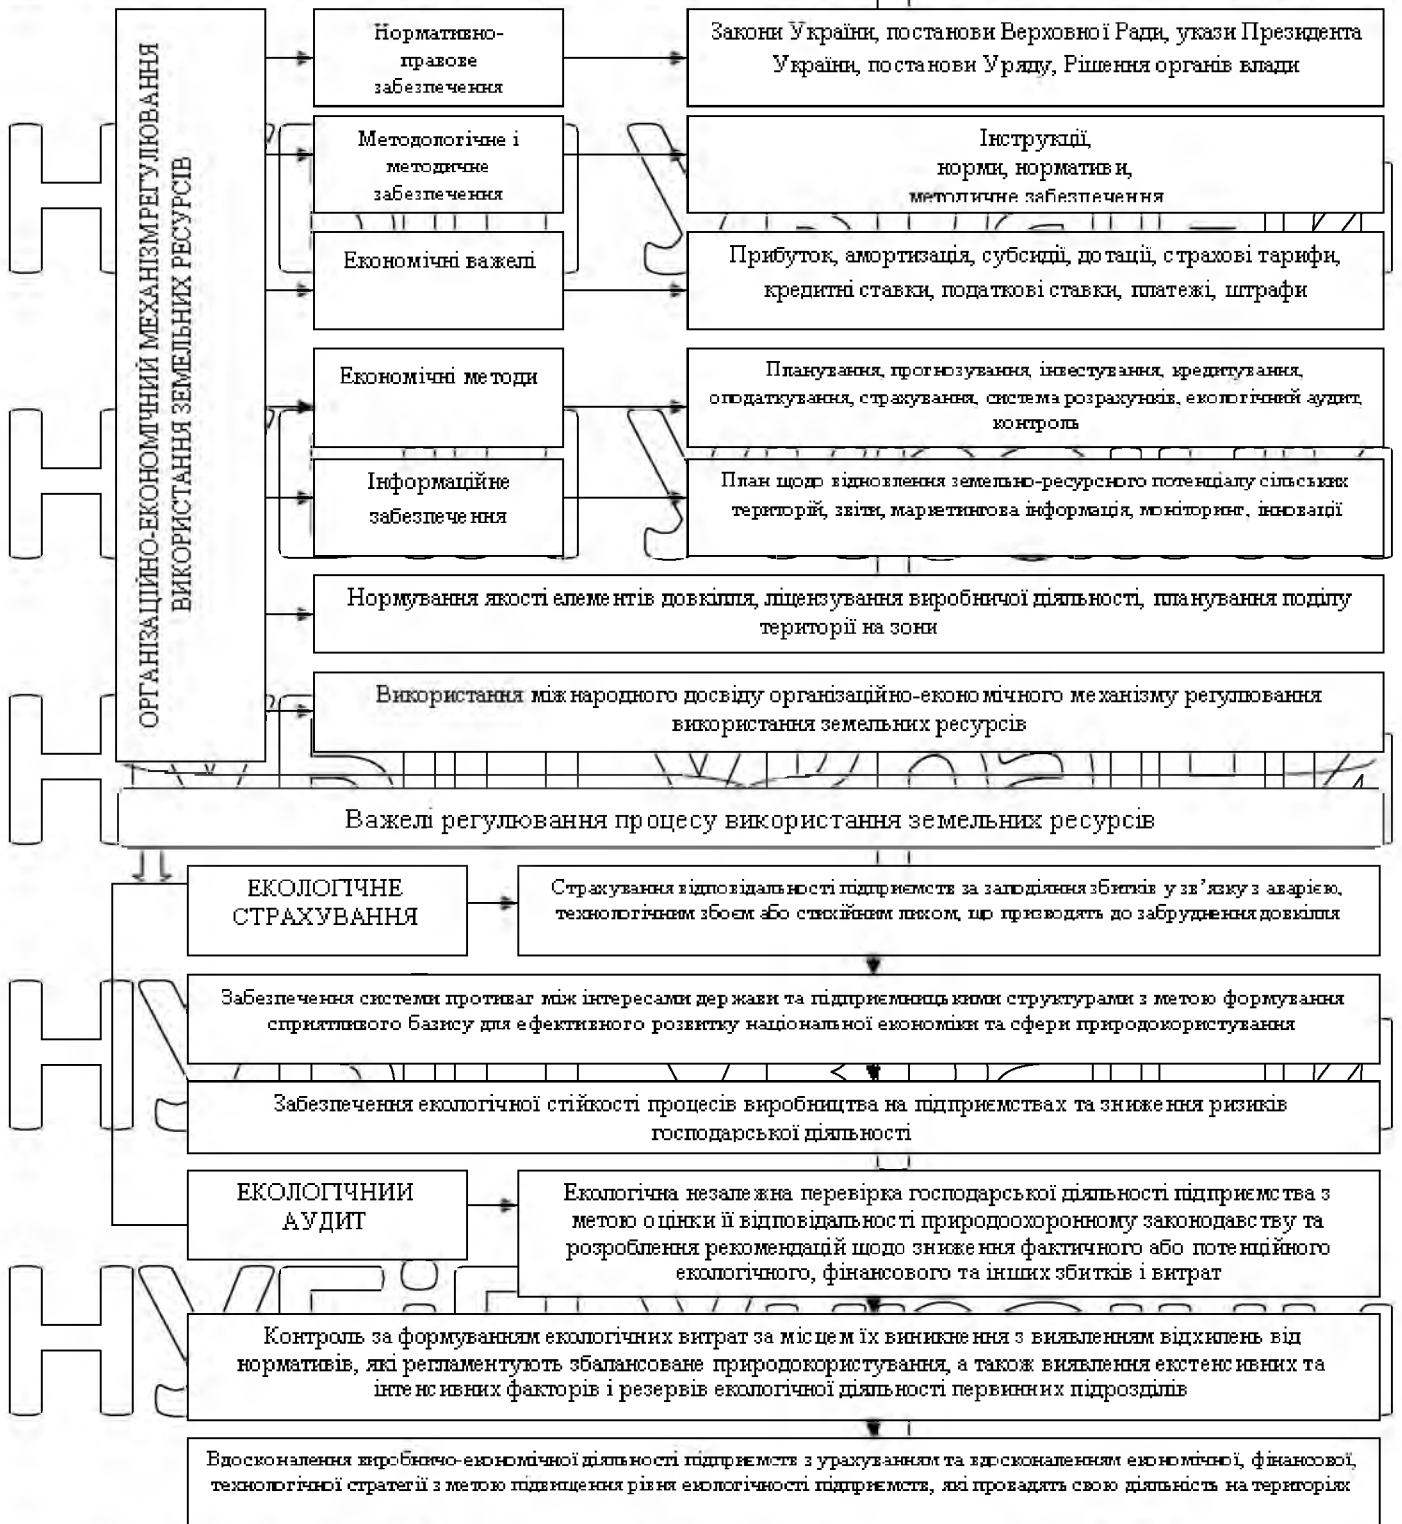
ОРГАНІЗАЦІЙНО-ЕКОНОМІЧНИЙ МЕХАНІЗМРЕГУЛЮВАННЯ ВИКОРИСТАННЯ ЗЕМЕЛЬНИХ РЕСУРСІВ

Нормативно-правове забезпечення

Закони України, постанови Верховної Ради, укази Президента України, постанови Уряду, Рішення органів влади

Методологічне і методичне забезпечення

Інструкції, норми, нормативи, методичне забезпечення

Економічні важелі

Прибуток, амортизація, субсидії, дотації, страхові тарифи, кредитні ставки, податкові ставки, платежі, штрафи

Економічні методи

Планування, прогнозування, інвестування, кредитування, оподаткування, страхування, система розрахунків, екологічний аудит, контроль

Інформаційне забезпечення

План щодо відновлення земельно-ресурсного потенціалу сільських територій, звіти, маркетингова інформація, моніторинг, інновації

Нормування якості елементів довкілля, ліцензування виробничої діяльності, планування поділу території на зони

Використання міжнародного досвіду організаційно-економічного механізму регулювання використання земельних ресурсів

Важелі регулювання процесу використання земельних ресурсів

ЕКОЛОГІЧНЕ СТРАХУВАННЯ

Страхування відповідальності підприємств за заподіяння збитків у зв'язку з аварією, технологічним збоєм або стихійним лихом, що призводять до забруднення довкілля

Забезпечення системи противаг між інтересами держави та підприємницькими структурами з метою формування сприятливого базису для ефективного розвитку національної економіки та сфери природокористування

Забезпечення екологічної стійкості процесів виробництва на підприємствах та зниження ризиків господарської діяльності

ЕКОЛОГІЧНИЙ АУДИТ

Екологічна незалежна перевірка господарської діяльності підприємства з метою оцінки її відповідальності природоохоронному законодавству та розроблення рекомендацій щодо зниження фактичного або потенційного екологічного, фінансового та інших збитків і витрат

Контроль за формуванням екологічних витрат за місцем їх виникнення з виявленням відхилень від нормативів, які регламентують збалансоване природокористування, а також виявлення екстенсивних та інтенсивних факторів і резервів екологічної діяльності первинних підрозділів

Вдосконалення виробничо-економічної діяльності підприємств з урахуванням та вдосконаленням економічної, фінансової, технологічної стратегії з метою підвищення рівня екологічності підприємств, які провадять свою діяльність на територіях